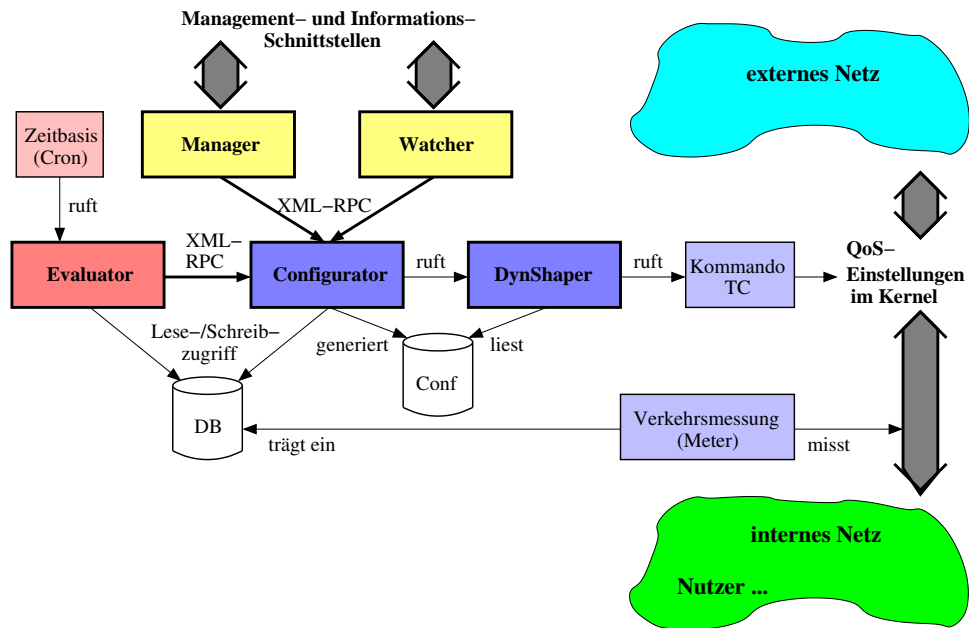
Management– und Informations–
Schnittstellen

externes Netz

Zeitbasis
(Cron)

Manager

Watcher

ruft

XML–RPC

XML–
RPC

Evaluator

Configurator

ruft

DynShaper

ruft

Kommando
TC

QoS–
Einstellungen
im Kernel

Lese–/Schreib–
zugriff

generiert

liest

Conf

DB

trägt ein

Verkehrsmessung
(Meter)

misst

internes Netz

Nutzer ...